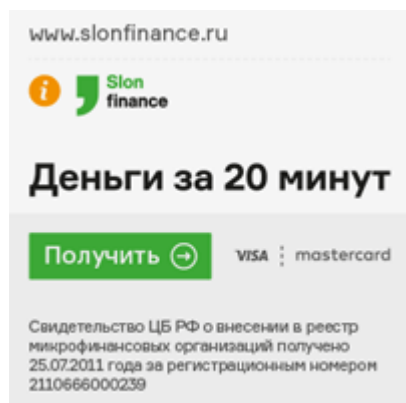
www.slonfinance.ru

Slon finance

Деньги за 20 минут

Получить

VISA mastercard

Свидетельство ЦБ РФ о внесении в реестр микрофинансовых организаций получено 25.07.2011 года за регистрационным номером 2110666000239